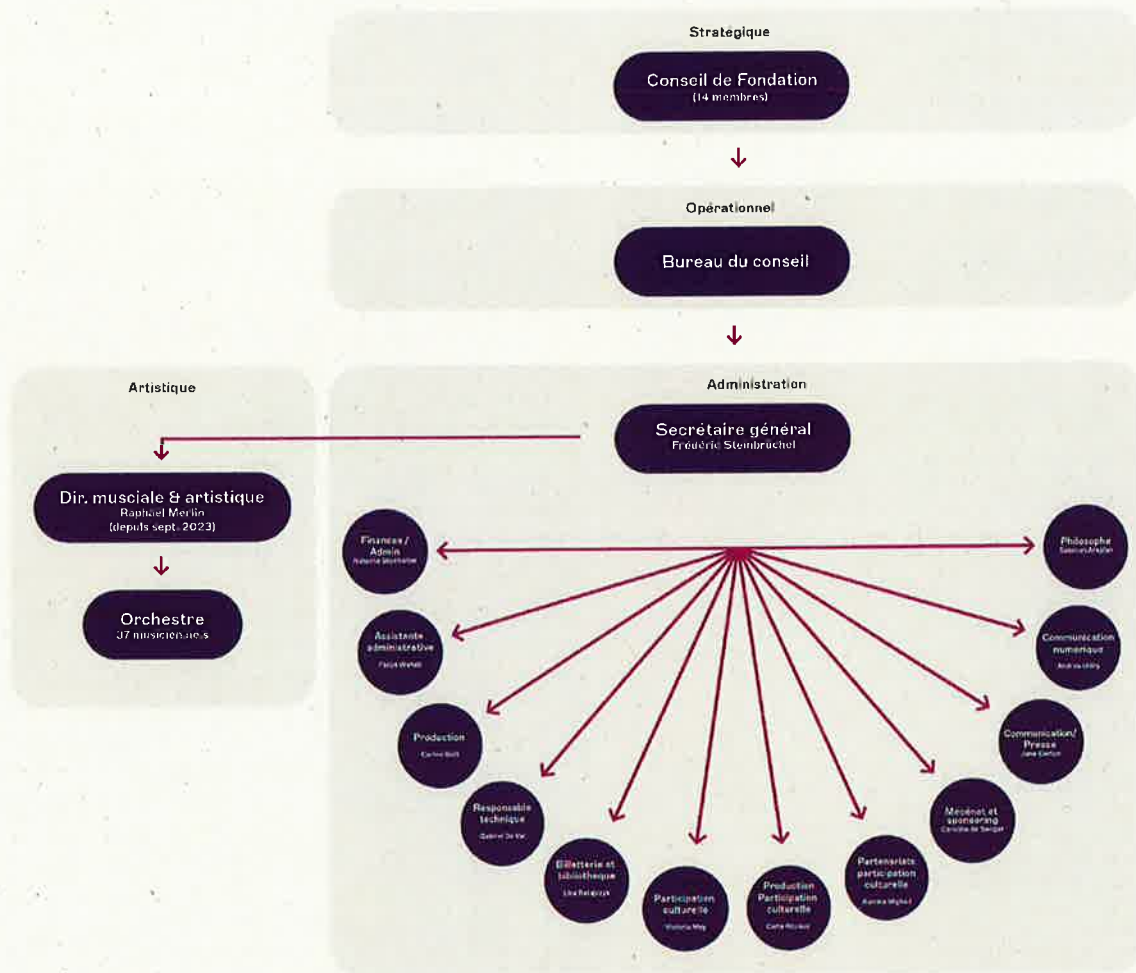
Stratégique

Conseil de Fondation
(14 membres)

Opérationnel

Bureau du conseil

Artistique

Administration

Secrétaire général
Frédéric Steinbrüchel

Dir. musciale & artistique
Raphaël Merlin
(depuis sept. 2023)

Orchestre
37 musicien.ne.s

Finances / Admin
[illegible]

Philosophe
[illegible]

Assistante administrative
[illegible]

Communication numérique
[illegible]

Production
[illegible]

Communication/ Presse
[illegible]

Responsable technique
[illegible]

Mécénat et sponsoring
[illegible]

Billetterie et bibliothèque
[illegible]

Partenariats participation culturelle
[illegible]

Participation culturelle
Victoria May

Production Participation culturelle
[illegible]